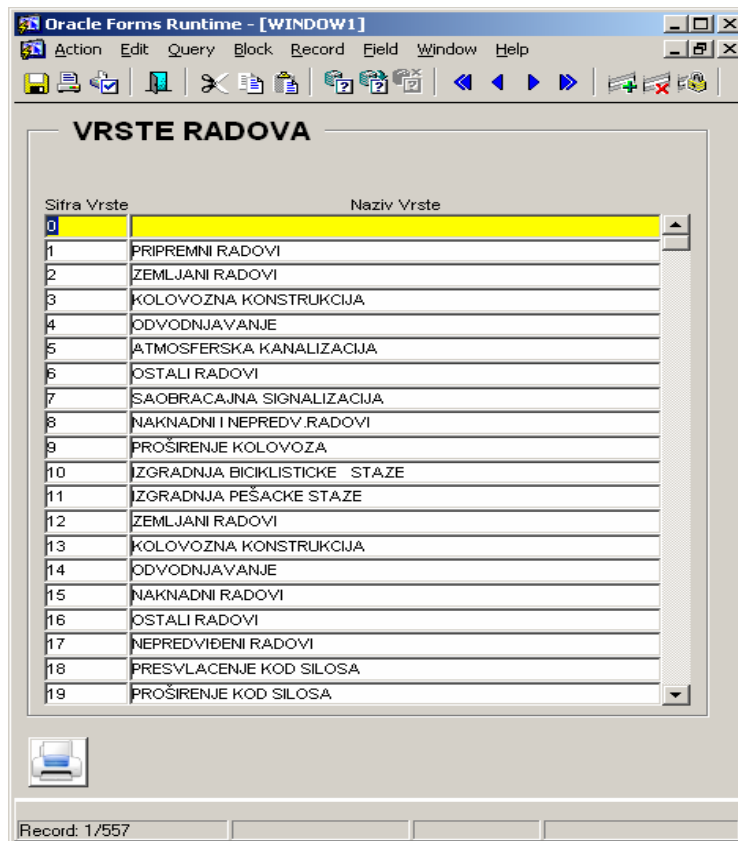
Oracle Forms Runtime - [WINDOW1]

Action Edit Query Block Record Field Window Help

VRSTE RADOVA

| Sifra Vrste | Naziv Vrste |
|---|---|
| 0 | |
| 1 | PRIPREMNI RADOVI |
| 2 | ZEMLJANI RADOVI |
| 3 | KOLOVOZNA KONSTRUKCIJA |
| 4 | ODVODNJAVANJE |
| 5 | ATMOSFERSKA KANALIZACIJA |
| 6 | OSTALI RADOVI |
| 7 | SAOBRACAJNA SIGNALIZACIJA |
| 8 | NAKNADNI I NEPREDV.RADOVI |
| 9 | PROŠIRENJE KOLOVOZA |
| 10 | IZGRADNJA BICIKLISTICKE STAZE |
| 11 | IZGRADNJA PEŠACKE STAZE |
| 12 | ZEMLJANI RADOVI |
| 13 | KOLOVOZNA KONSTRUKCIJA |
| 14 | ODVODNJAVANJE |
| 15 | NAKNADNI RADOVI |
| 16 | OSTALI RADOVI |
| 17 | NEPREDVIĐENI RADOVI |
| 18 | PRESVLACENJE KOD SILOSA |
| 19 | PROŠIRENJE KOD SILOSA |

Record: 1/557